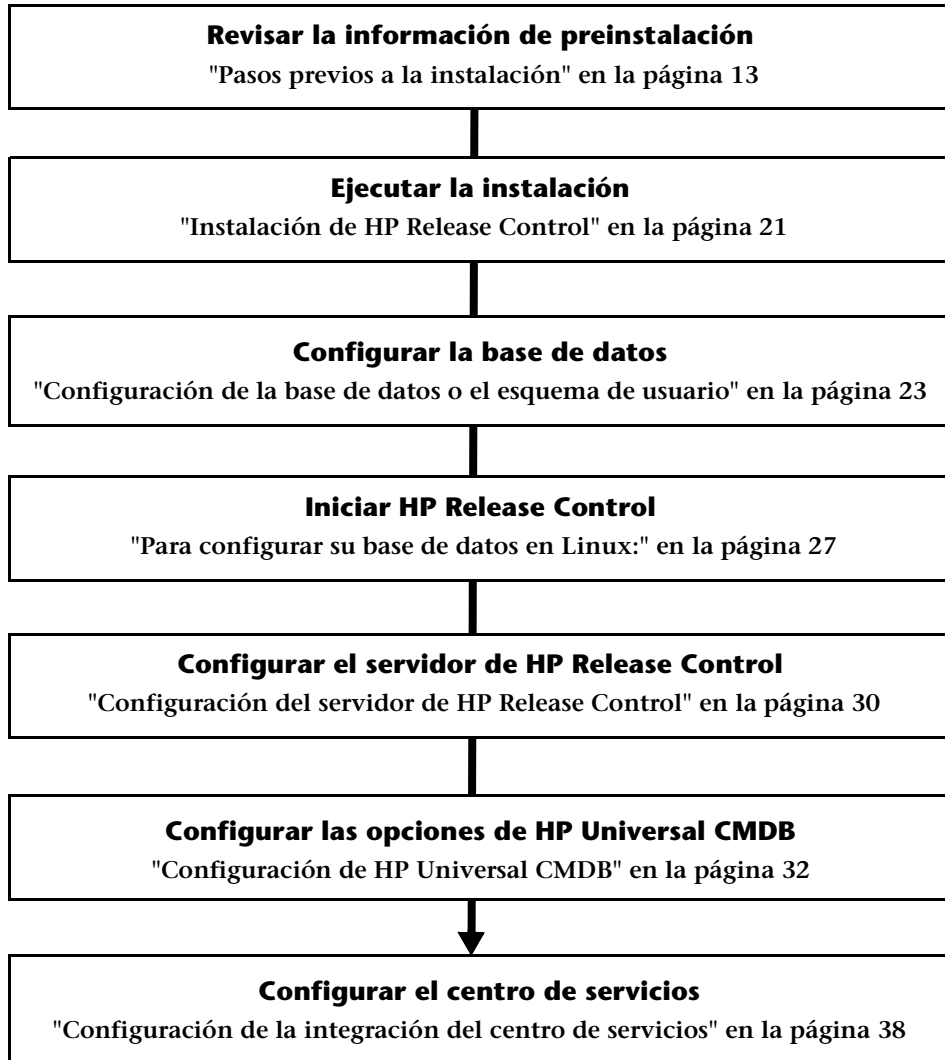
Revisar la información de preinstalación
"Pasos previos a la instalación" en la página 13

Ejecutar la instalación
"Instalación de HP Release Control" en la página 21

Configurar la base de datos
"Configuración de la base de datos o el esquema de usuario" en la página 23

Iniciar HP Release Control
"Para configurar su base de datos en Linux:" en la página 27

Configurar el servidor de HP Release Control
"Configuración del servidor de HP Release Control" en la página 30

Configurar las opciones de HP Universal CMDB
"Configuración de HP Universal CMDB" en la página 32

Configurar el centro de servicios
"Configuración de la integración del centro de servicios" en la página 38